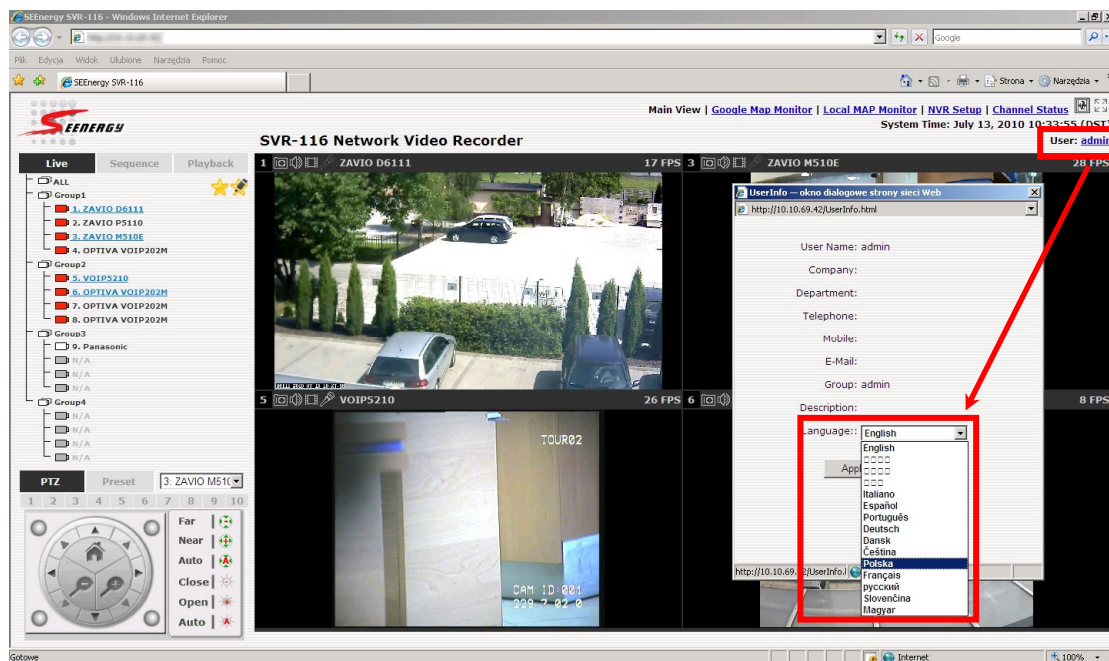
SEEnergy SVR-116 - Windows Internet Explorer

Google

Plik Edycja Widok Ulubione Narzędzia Pomoc

SEEnergy SVR-116

Strona Narzędzia

SEENERGY

Main View | Google Map Monitor | Local MAP Monitor | NVR Setup | Channel Status

System Time: July 13, 2010 10:33:55 (DST)

SVR-116 Network Video Recorder

User: admin

Live Sequence Playback

ALL
Group1
1. ZAVIO D6111
2. ZAVIO P5110
3. ZAVIO M510E
4. OPTIVA VOIP202M
Group2
5. VOIP5210
6. OPTIVA VOIP202M
7. OPTIVA VOIP202M
8. OPTIVA VOIP202M
Group3
9. Panasonic
N/A
N/A
N/A
Group4
N/A
N/A
N/A
N/A

PTZ Preset 3: ZAVIO M510

1 2 3 4 5 6 7 8 9 10

Far
Near
Auto
Close
Open
Auto

1 ZAVIO D6111 17 FPS
3 ZAVIO M510E 28 FPS
5 VOIP5210 26 FPS
6 8 FPS

TOUR02

CAM ID:001
229.7 02 0

UserInfo -- okno dialogowe strony sieci Web
http://10.10.69.42/UserInfo.html

User Name: admin
Company:
Department:
Telephone:
Mobile:
E-Mail:
Group: admin
Description:
Language:: English

Appl

English
□□□□
□□□□
□□□
Italiano
Español
Português
Deutsch
Dansk
Čeština
Polska
Français
русский
Slovenčina
Magyar

http://10.10.69.42/UserInfo.h

Gotowe

Internet

100%